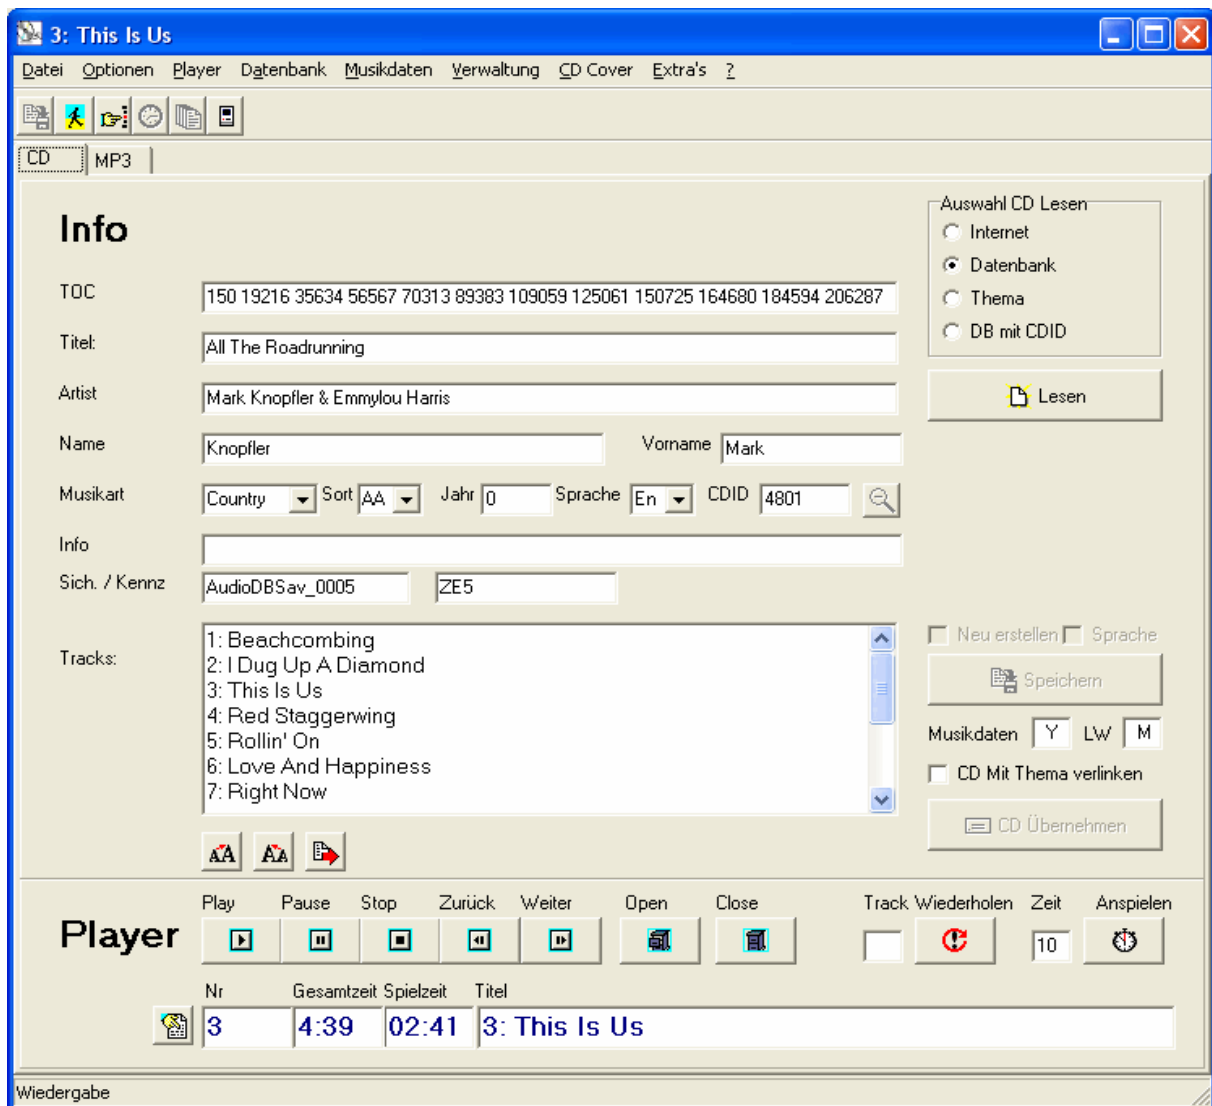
3: This Is Us

Datei Optionen Player Datenbank Musikdaten Verwaltung CD Cover Extra's ?

CD MP3

Info

TOC 150 19216 35634 56567 70313 89383 109059 125061 150725 164680 184594 206287

Titel: All The Roadrunning

Artist Mark Knopfler & Emmylou Harris

Name Knopfler Vorname Mark

Musikart Country Sort AA Jahr 0 Sprache En CDID 4801

Info

Sich. / Kennz AudioDBSav_0005 ZE5

Tracks:
1: Beachcombing
2: I Dug Up A Diamond
3: This Is Us
4: Red Staggerwing
5: Rollin' On
6: Love And Happiness
7: Right Now

Auswahl CD Lesen
Internet
Datenbank
Thema
DB mit CDID

Lesen

Neu erstellen Sprache

Speichern

Musikdaten Y LW M

CD Mit Thema verlinken

CD Übernehmen

Player

Play Pause Stop Zurück Weiter Open Close Track Wiederholen Zeit Anspielen

10

Nr Gesamtzeit Spielzeit Titel
3 4:39 02:41 3: This Is Us

Wiedergabe